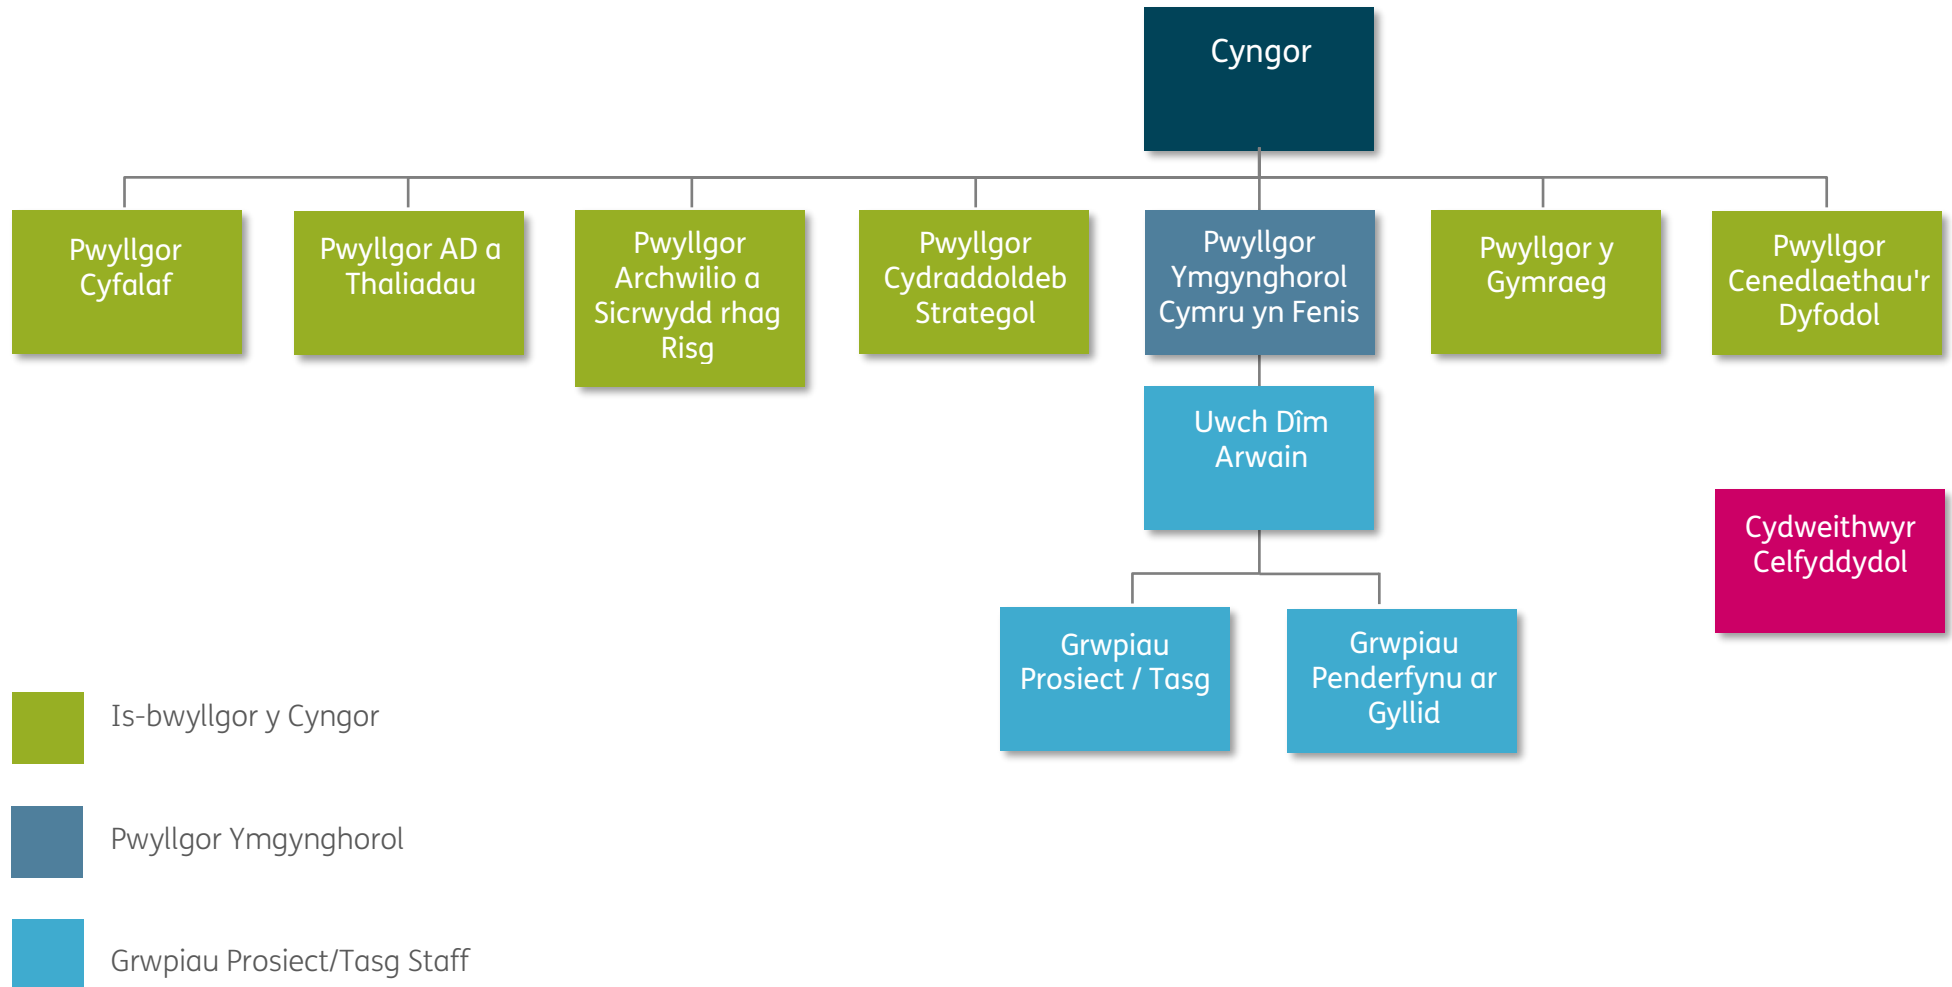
Cyngor

Pwyllgor Cyfalaf

Pwyllgor AD a Thaliadau

Pwyllgor Archwilio a Sicrwydd rhag Risg

Pwyllgor Cydraddoldeb Strategol

Pwyllgor Ymgynghorol Cymru yn Fenis

Pwyllgor y Gymraeg

Pwyllgor Cenedlaethau'r Dyfodol

Uwch Dîm Arwain

Cydweithwyr Celfyddydol

Grwpiau Prosiect / Tasg

Grwpiau Penderfynu ar Gyllid

Is-bwyllgor y Cyngor

Pwyllgor Ymgynghorol

Grwpiau Prosiect/Tasg Staff